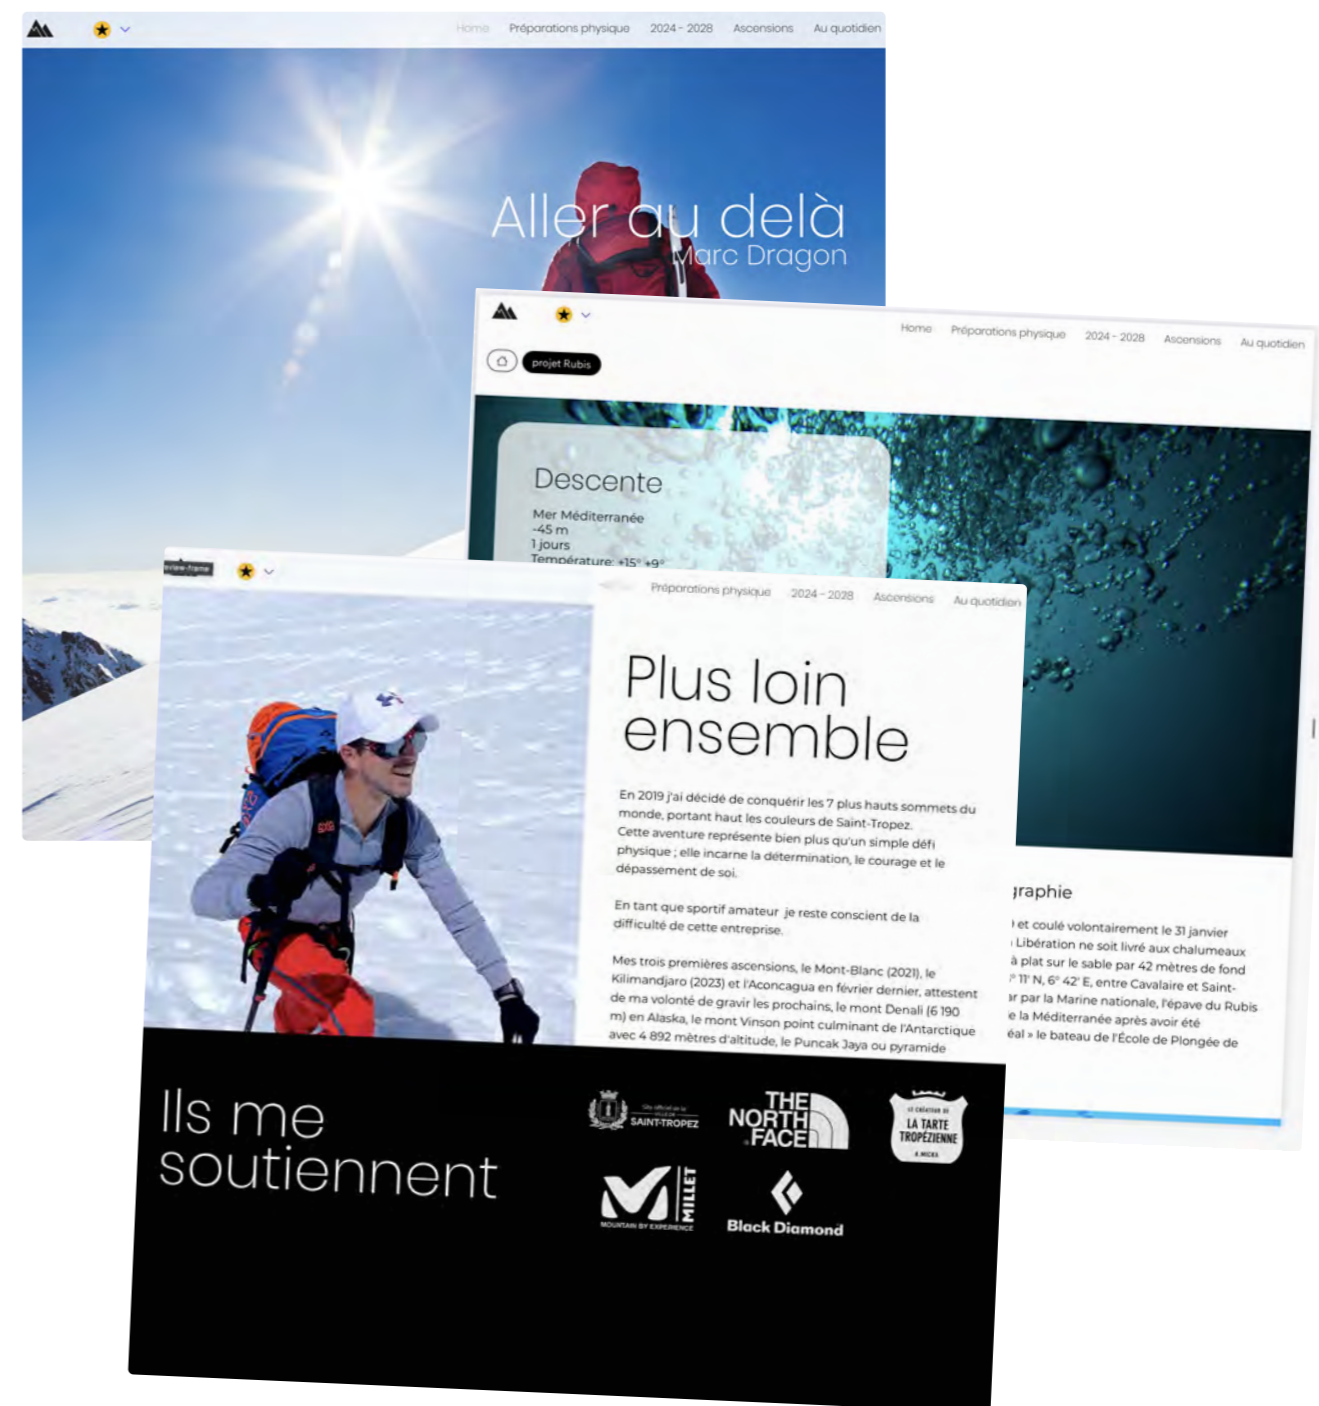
Home Préparations physique 2024 - 2028 Ascensions Au quotidien

Aller au delà
Marc Dragon

Home Préparations physique 2024 - 2028 Ascensions Au quotidien

projet Rubis

Descente

Mer Méditerranée
-45 m
1 jours
Température: +15° +9°

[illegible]raphie

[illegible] et coulé volontairement le 31 janvier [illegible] Libération ne soit livré aux chalumeaux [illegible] à plat sur le sable par 42 mètres de fond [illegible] 11' N, 6° 42' E, entre Cavalaire et Saint- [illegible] par la Marine nationale, l'épave du Rubis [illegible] la Méditerranée après avoir été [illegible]éal » le bateau de l'École de Plongée de

Préparations physique 2024 - 2028 Ascensions Au quotidien

Plus loin ensemble

En 2019 j'ai décidé de conquérir les 7 plus hauts sommets du monde, portant haut les couleurs de Saint-Tropez. Cette aventure représente bien plus qu'un simple défi physique ; elle incarne la détermination, le courage et le dépassement de soi.

En tant que sportif amateur je reste conscient de la difficulté de cette entreprise.

Mes trois premières ascensions, le Mont-Blanc (2021), le Kilimandjaro (2023) et l'Aconcagua en février dernier, attestent de ma volonté de gravir les prochains, le mont Denali (6 190 m) en Alaska, le mont Vinson point culminant de l'Antarctique avec 4 892 mètres d'altitude, le Puncak Jaya ou pyramide

Ils me soutiennent

SAINT-TROPEZ

THE NORTH FACE

LA TARTE TROPÉZIENNE

MILLET MOUNTAIN BY EXPERIENCE

Black Diamond